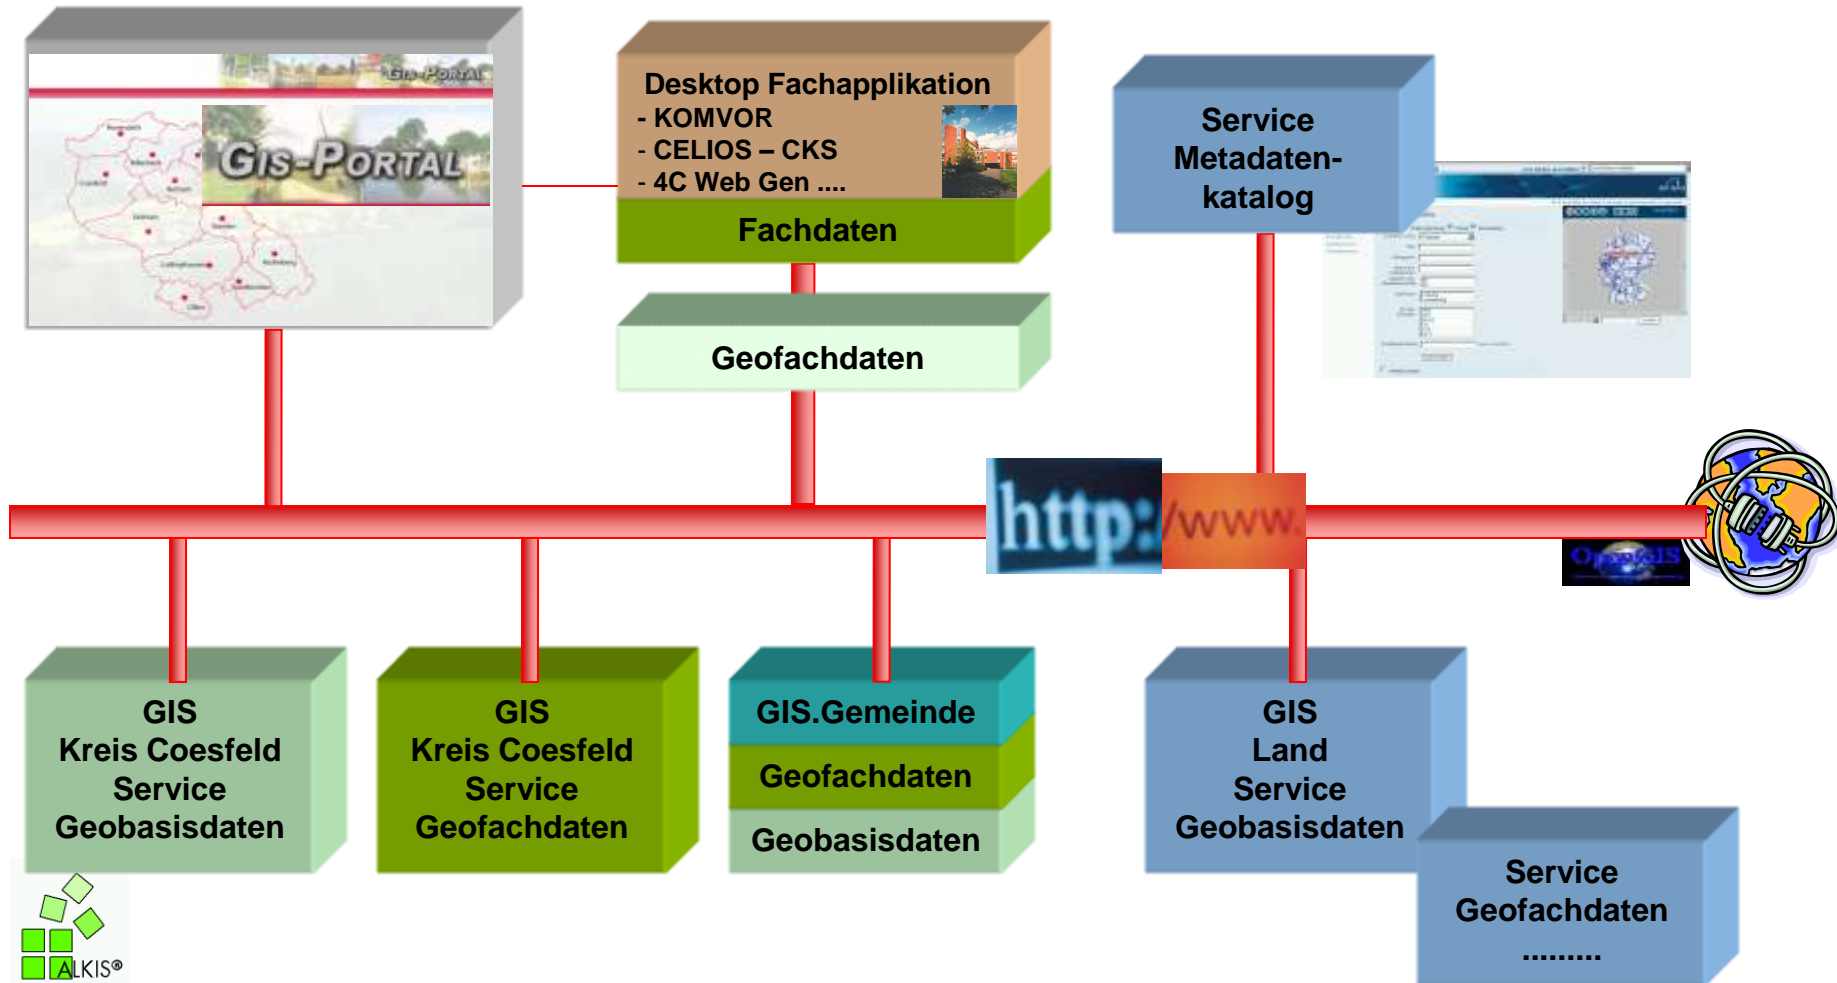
GIS-PORTAL

GIS-PORTAL

Desktop Fachapplikation
- KOMVOR
- CELIOS – CKS
- 4C Web Gen ....

Fachdaten

Geofachdaten

Service Metadaten-katalog

http://www.

OpenGIS

GIS
Kreis Coesfeld
Service
Geobasisdaten

GIS
Kreis Coesfeld
Service
Geofachdaten

GIS.Gemeinde

Geofachdaten

Geobasisdaten

GIS
Land
Service
Geobasisdaten

Service
Geofachdaten
.........

ALKIS®